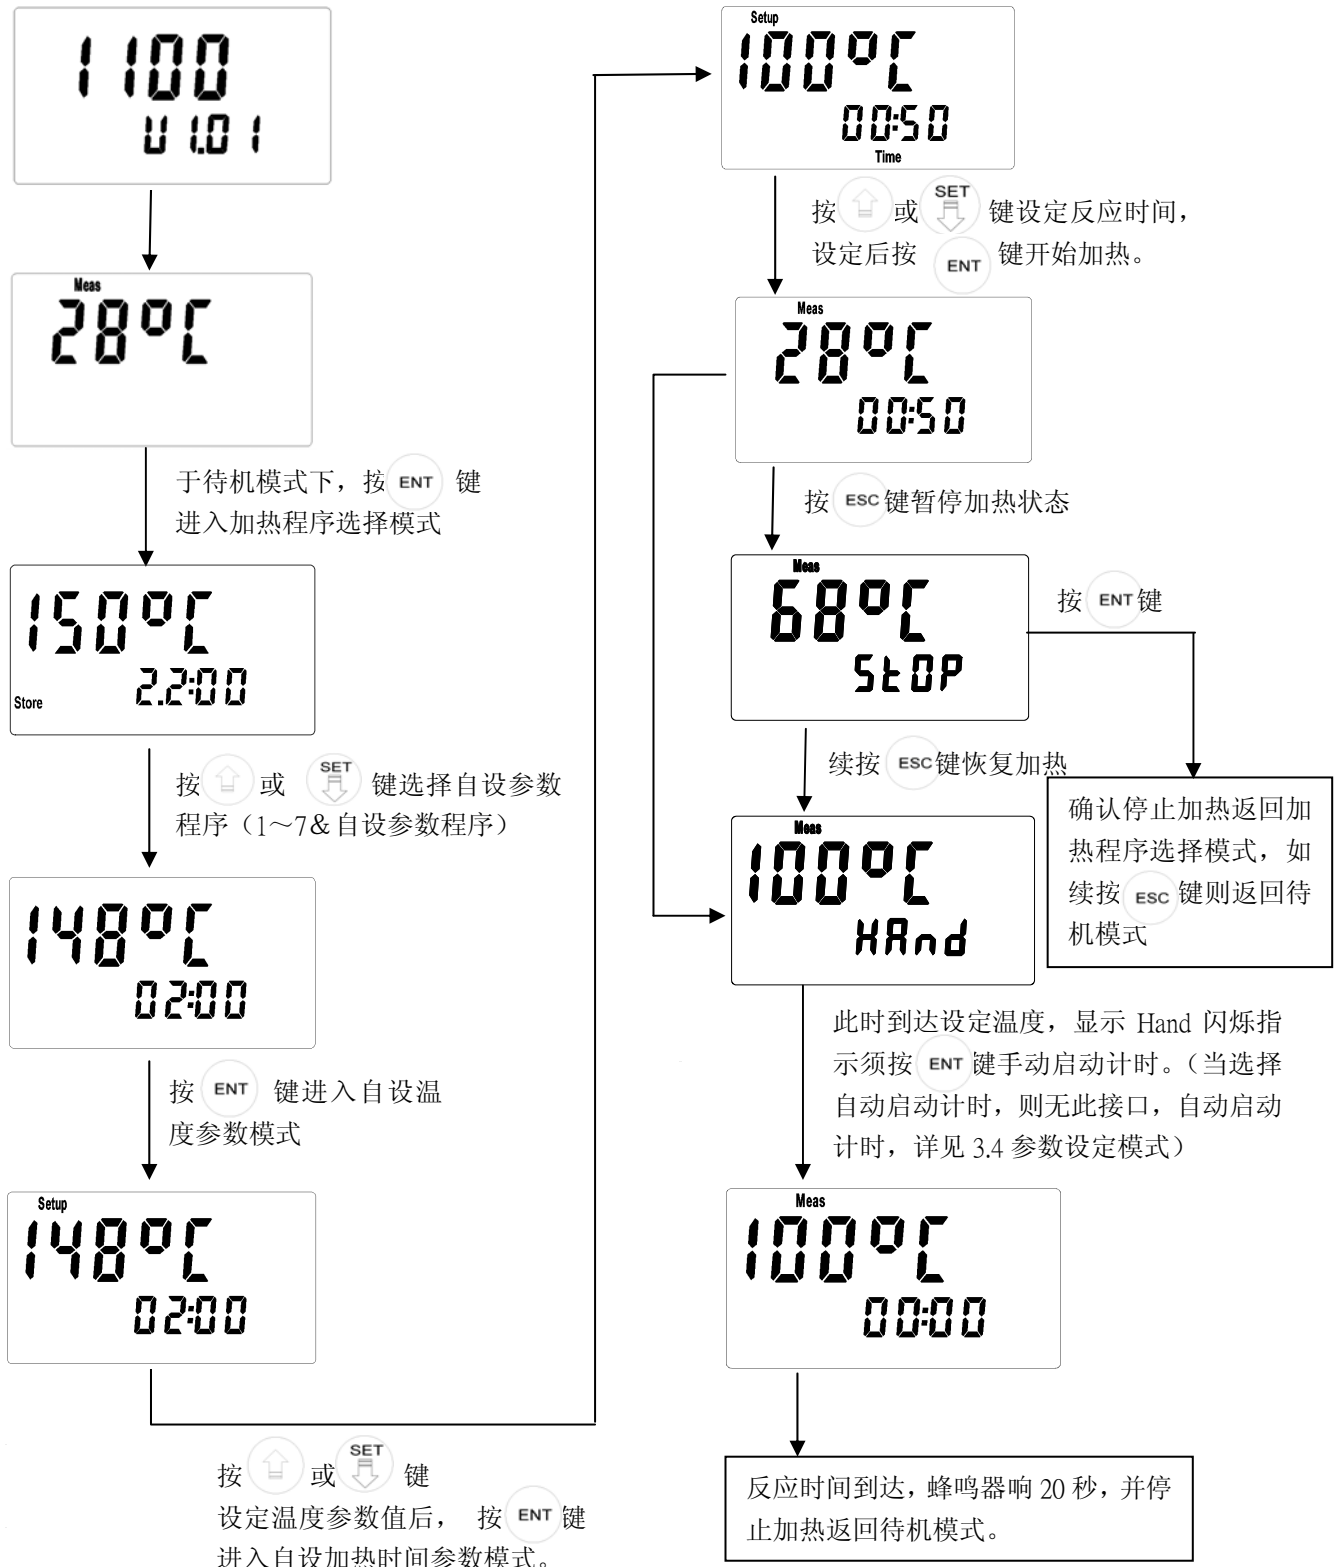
1100
U 1.01

Meas
28°C

于待机模式下，按 ENT 键进入加热程序选择模式

150°C
2.2:00
Store

按 或 SET 键选择自设参数程序（1～7&自设参数程序）

148°C
02:00

按 ENT 键进入自设温度参数模式

Setup
148°C
02:00

按 或 SET 键
设定温度参数值后， 按 ENT 键进入自设加热时间参数模式。

Setup
100°C
00:50
Time

按 或 SET 键设定反应时间，设定后按 ENT 键开始加热。

Meas
28°C
00:50

按 ESC 键暂停加热状态

Meas
68°C
StOP

按 ENT 键

确认停止加热返回加热程序选择模式，如续按 ESC 键则返回待机模式

续按 ESC 键恢复加热

Meas
100°C
HAnd

此时到达设定温度，显示 Hand 闪烁指示须按 ENT 键手动启动计时。（当选择自动启动计时，则无此接口，自动启动计时，详见 3.4 参数设定模式）

Meas
100°C
00:00

反应时间到达，蜂鸣器响 20 秒，并停止加热返回待机模式。